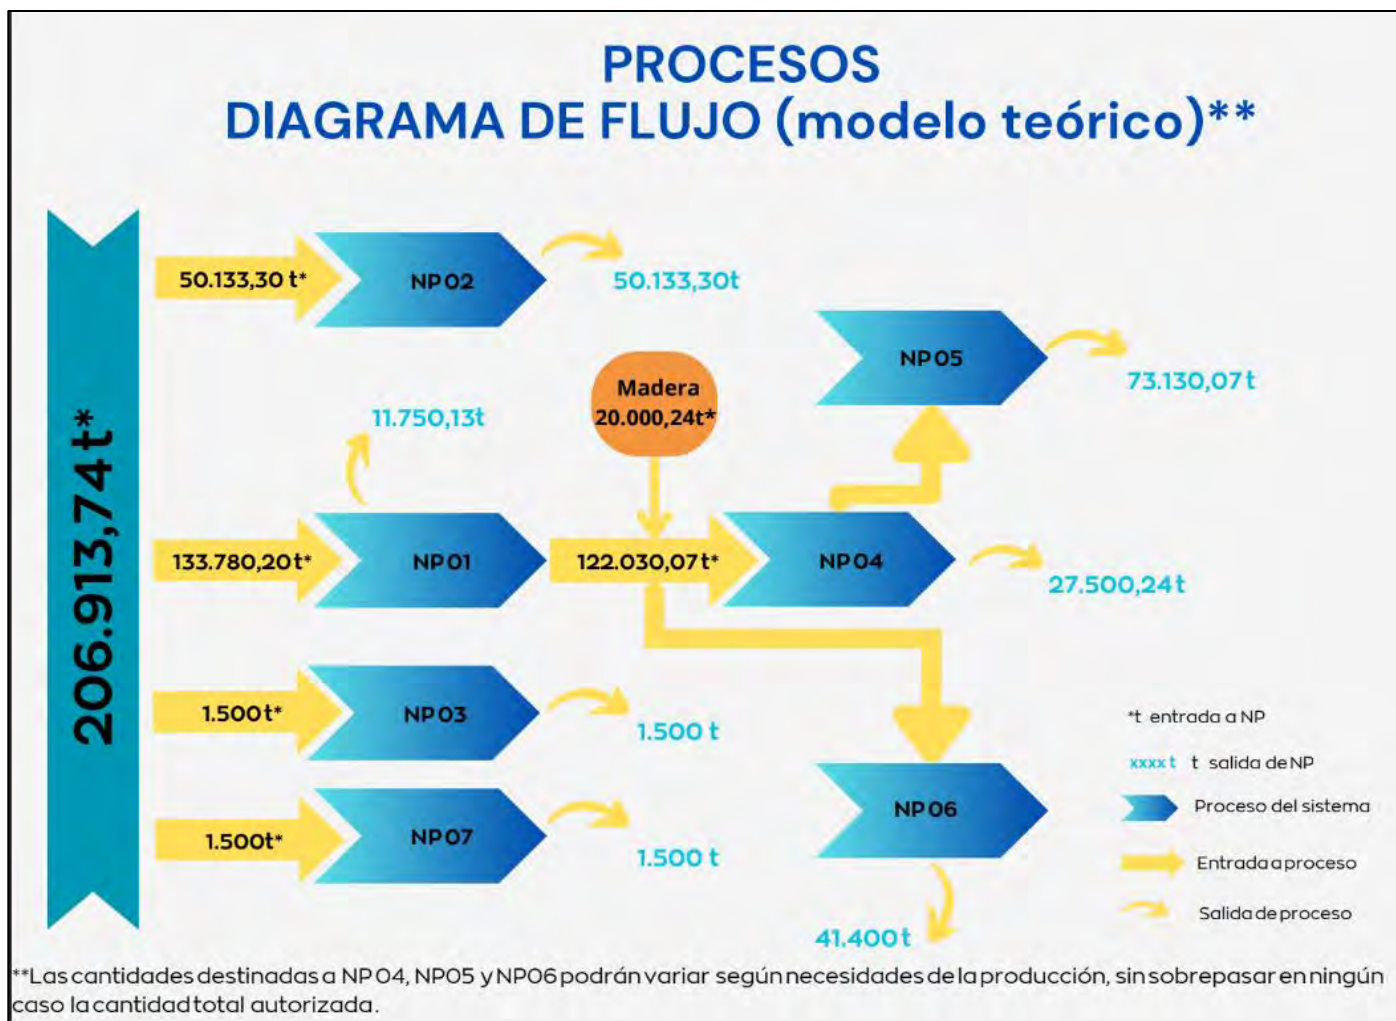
PROCESOS
DIAGRAMA DE FLUJO (modelo teórico)**

206.913,74t*

50.133,30 t*

NP02

50.133,30t

NP05

73.130,07t

Madera
20.000,24t*

11.750,13t

133.780,20t*

NP01

122.030,07t*

NP04

27.500,24t

1.500t*

NP03

1.500 t

1.500t*

NP07

1.500 t

NP06

41.400t

*t entrada a NP

xxxx t  t salida de NP

Proceso del sistema

Entrada a proceso

Salida de proceso

**Las cantidades destinadas a NP04, NP05 y NP06 podrán variar según necesidades de la producción, sin sobrepasar en ningún caso la cantidad total autorizada.